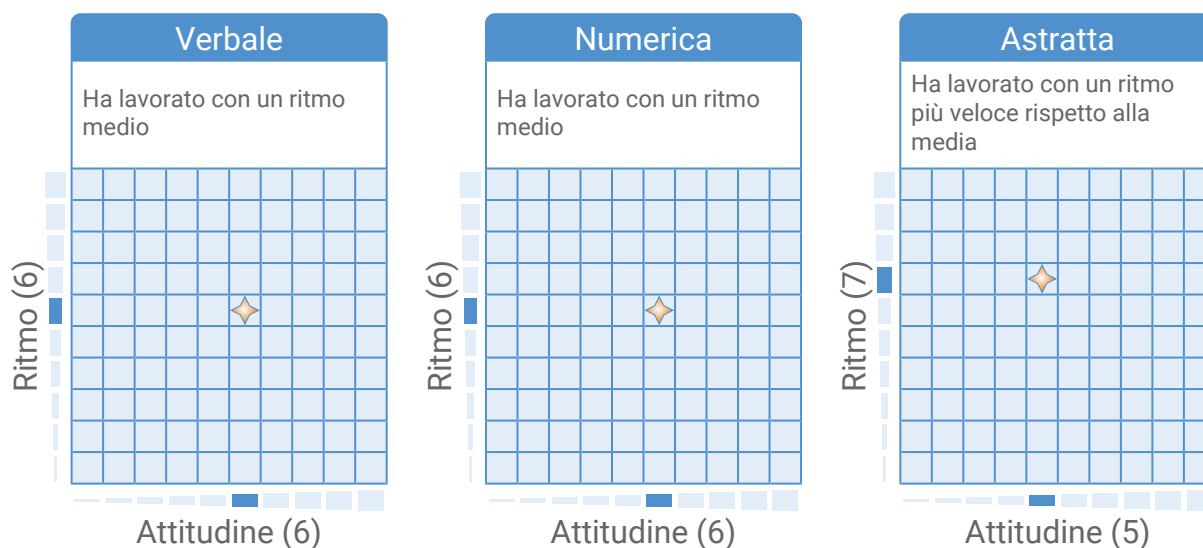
Verbale

Ha lavorato con un ritmo medio

Ritmo (6)

Attitudine (6)

Numerica

Ha lavorato con un ritmo medio

Ritmo (6)

Attitudine (6)

Astratta

Ha lavorato con un ritmo più veloce rispetto alla media

Ritmo (7)

Attitudine (5)